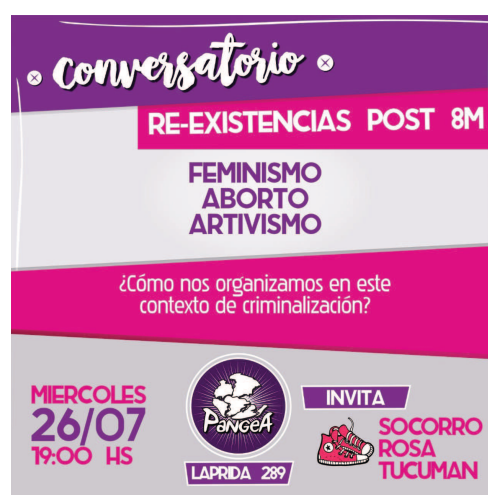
Conversatorio

RE-EXISTENCIAS POST 8M

FEMINISMO
ABORTO
ARTIVISMO

¿Cómo nos organizamos en este contexto de criminalización?

MIERCOLES
26/07
19:00 HS

PanGeA

LAPRIDA 289

INVITA

SOCORRO
ROSA
TUCUMAN